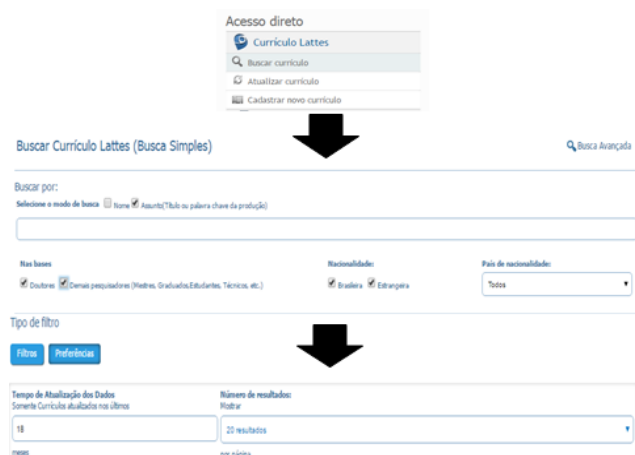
Acesso direto
Currículo Lattes
Buscar currículo
Atualizar currículo
Cadastrar novo currículo

Buscar Currículo Lattes (Busca Simples)
Busca Avançada

Buscar por:
Selecione o modo de busca Nome Assunto(Título ou palavra chave da produção)

Nas bases
Doutores Demais pesquisadores (Mestres, Graduados,Estudantes, Técnicos, etc.)

Nacionalidade:
Brasileira Estrangeira

País de nacionalidade:
Todos

Tipo de filtro
Filtros Preferências

Tempo de Atualização dos Dados
Somente Currículos atualizados nos últimos
18
meses

Número de resultados:
Mostrar
20 resultados
por página